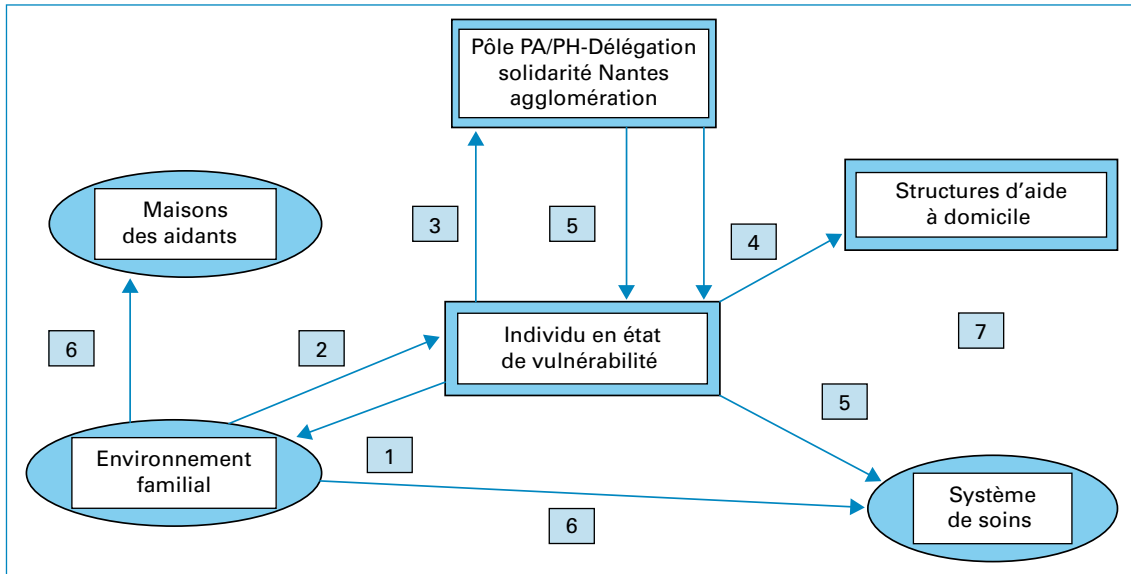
Pôle PA/PH-Délégation solidarité Nantes agglomération

Maisons des aidants

3

5

Structures d'aide à domicile

4

6

2

Individu en état de vulnérabilité

7

5

1

Environnement familial

Système de soins

6